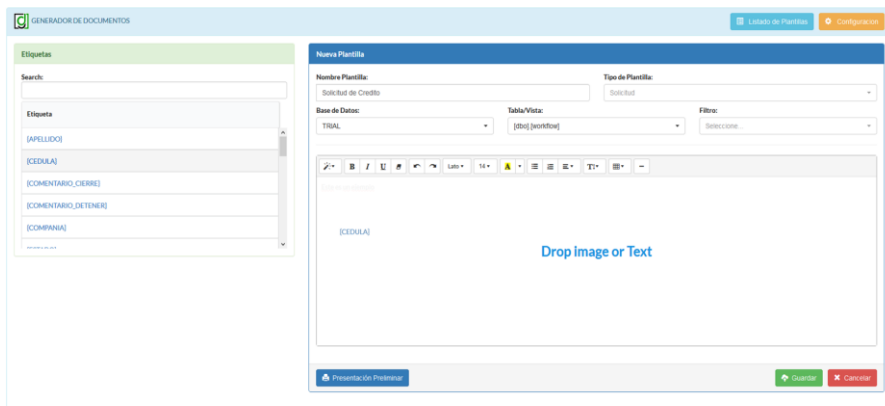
GENERADOR DE DOCUMENTOS

Listado de Plantillas
Configuracion

Etiquetas

Search:

| Etiqueta |
|---|
| [APELLIDO] |
| [CEDULA] |
| [COMENTARIO_CIERRE] |
| [COMENTARIO_DETENER] |
| [COMPANIA] |

Nueva Plantilla

Nombre Plantilla:
Solicitud de Credito

Tipo de Plantilla:
Solicitud

Base de Datos:
TRIAL

Tabla/Vista:
[dbo].[workflow]

Filtro:
Seleccione...

B I U Lato 14 A

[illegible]

[CEDULA]

Drop image or Text

Presentación Preliminar

Guardar
Cancelar